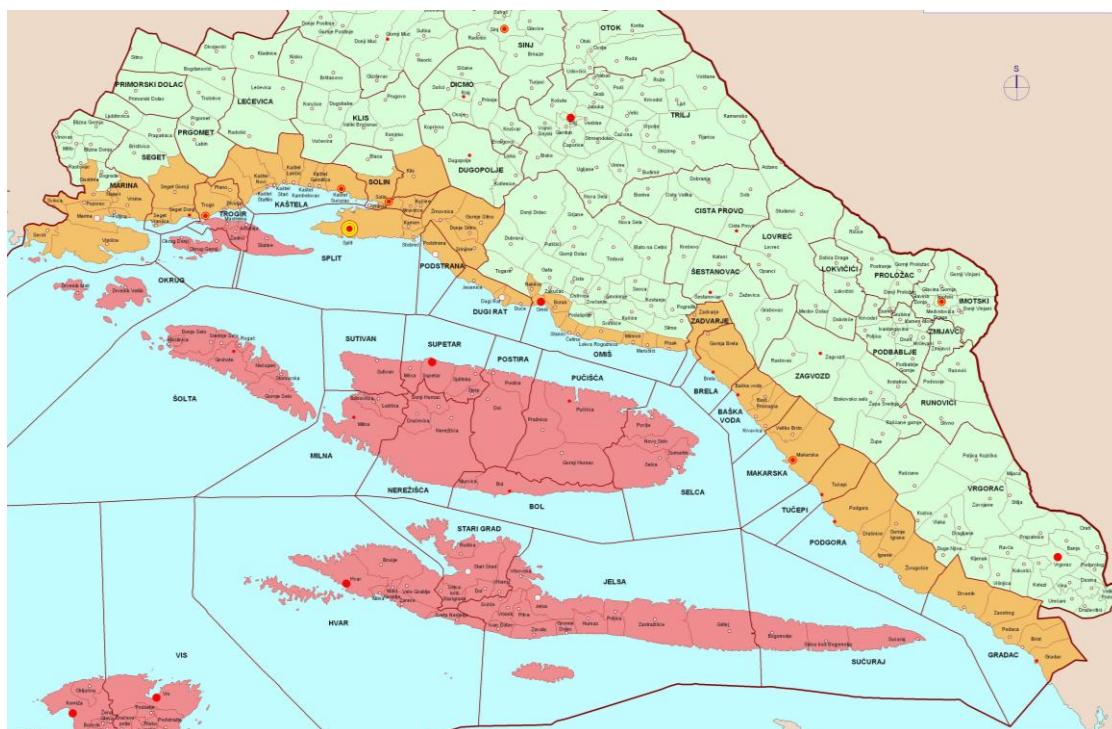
S

PRIMORSKI DOLAC
LEĆEVICA
PRGOMET
SEGET
MARINA
TROGIR
KAŠTELA
KLIS
SOLIN
DICMO
SINJ
OTOK
TRILJ
DUGOPOLJE
SPLIT
OKRUG
PODSTRANA
DUGI RAT
OMIŠ
CISTA PROVO
LOVREĆ
ŠESTANOVAC
LOKVIČIĆI
PROLOŽAC
IMOTSKI
ZMIJAVCI
PODBABLJE
ZAGVOZD
RUNOVIĆI
ZADVARJE
BRELA
BAŠKA VODA
MAKARSKA
TUČEPI
PODGORA
VRGORAC
GRADAC
ŠOLTA
SUTIVAN
SUPETAR
POSTIRA
PUČIŠĆA
MILNA
NEREŽIŠĆA
BOL
SELCA
STARI GRAD
JELSA
HVAR
SUĆURAJ
VIS